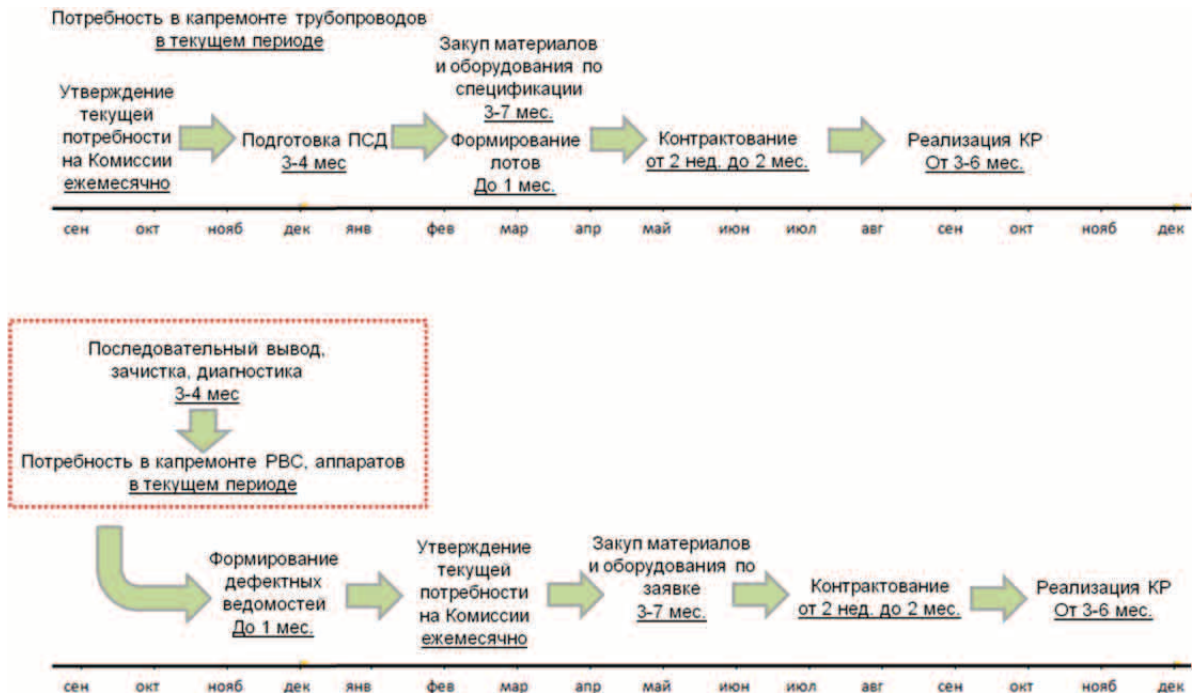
Потребность в капремонте трубопроводов
в текущем периоде

Утверждение текущей потребности на Комиссии ежемесячно

Подготовка ПСД
3-4 мес

Закуп материалов и оборудования по спецификации
3-7 мес.
Формирование лотов
До 1 мес.

Контрактование
от 2 нед. до 2 мес.

Реализация КР
От 3-6 мес.

сен окт нояб дек янв фев мар апр май июн июл авг сен окт нояб дек

Последовательный вывод, зачистка, диагностика
3-4 мес

Потребность в капремонте РВС, аппаратов
в текущем периоде

Формирование дефектных ведомостей
До 1 мес.

Утверждение текущей потребности на Комиссии ежемесячно

Закуп материалов и оборудования по заявке
3-7 мес.

Контрактование
от 2 нед. до 2 мес.

Реализация КР
От 3-6 мес.

сен окт нояб дек янв фев мар апр май июн июл авг сен окт нояб дек